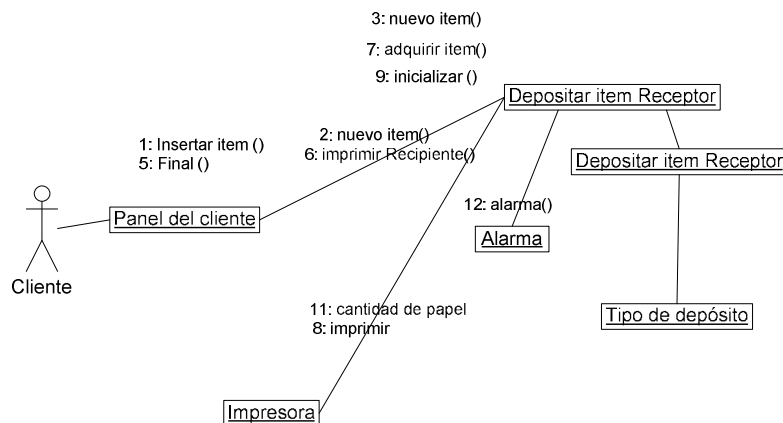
3: nuevo item()
7: adquirir item()
9: inicializar ()

Depositar item Receptor

1: Insertar item ()
5: Final ()

2: nuevo item()
6: imprimir Recipiente()

Depositar item Receptor

12: alarma()

Panel del cliente

Alarma

Cliente

11: cantidad de papel
8: imprimir

Tipo de depósito

Impresora